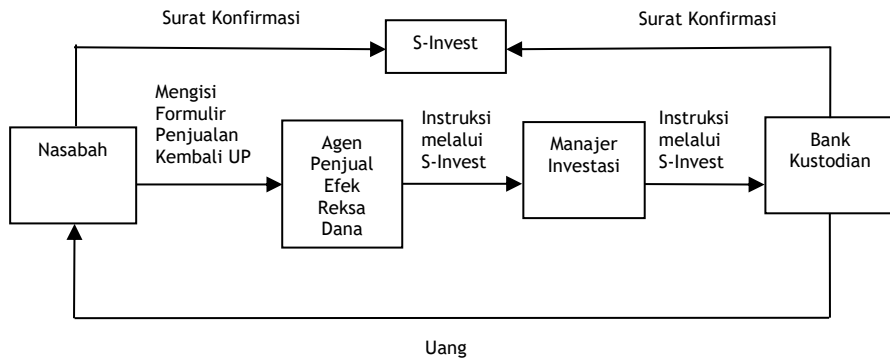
Surat Konfirmasi

S-Invest

Surat Konfirmasi

Mengisi Formulir Penjualan Kembali UP

Instruksi melalui S-Invest

Instruksi melalui S-Invest

Nasabah

Agen Penjual Efek Reksa Dana

Manajer Investasi

Bank Kustodian

Uang